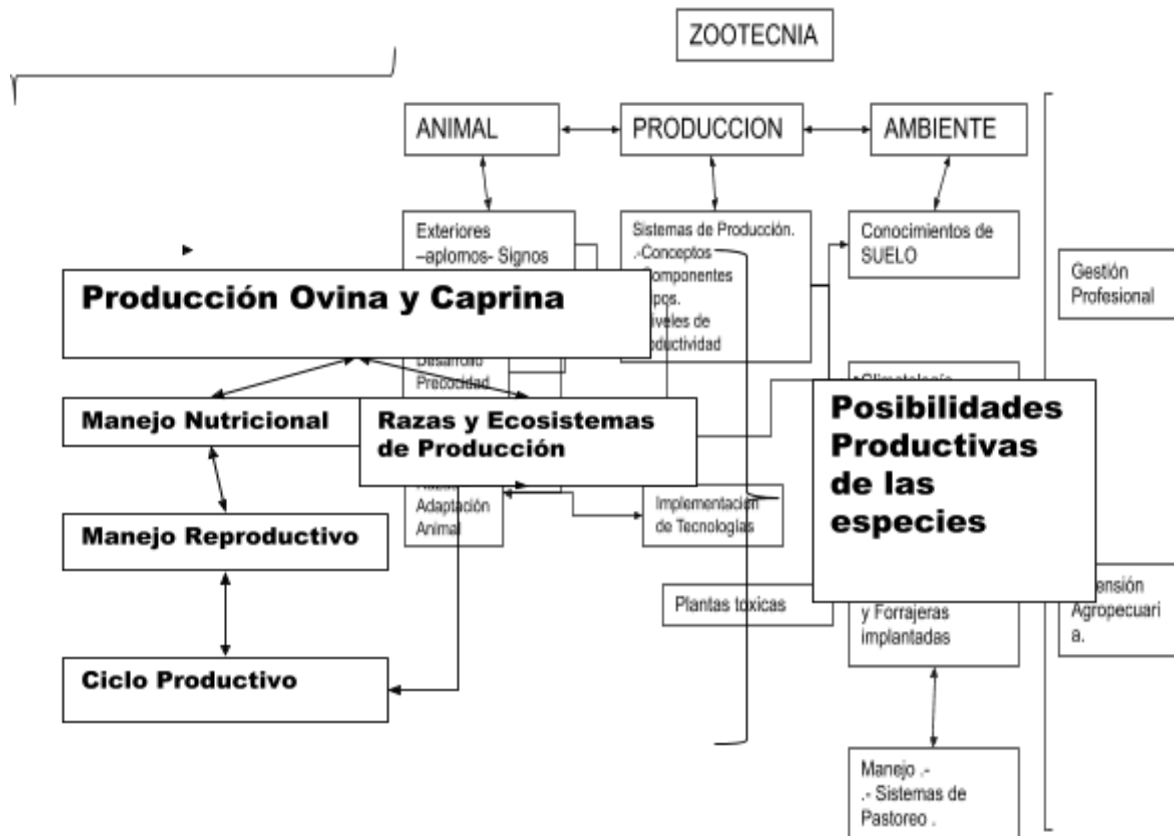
ZOOTECNIA

ANIMAL

PRODUCCION

AMBIENTE

Exteriores –aplomos- Signos

Sistemas de Producción. .-Conceptos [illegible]omponentes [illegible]pos. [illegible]iveles de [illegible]oductividad

Conocimientos de SUELO

Gestión Profesional

Producción Ovina y Caprina

Desarrollo Precocidad

.-Climatología

Manejo Nutricional

Razas y Ecosistemas de Producción

Posibilidades Productivas de las especies

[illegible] Adaptación Animal

Implementación de Tecnologías

Manejo Reproductivo

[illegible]ensión Agropecuari a.

Plantas toxicas

y Forrajeras implantadas

Ciclo Productivo

Manejo .- .- Sistemas de Pastoreo .